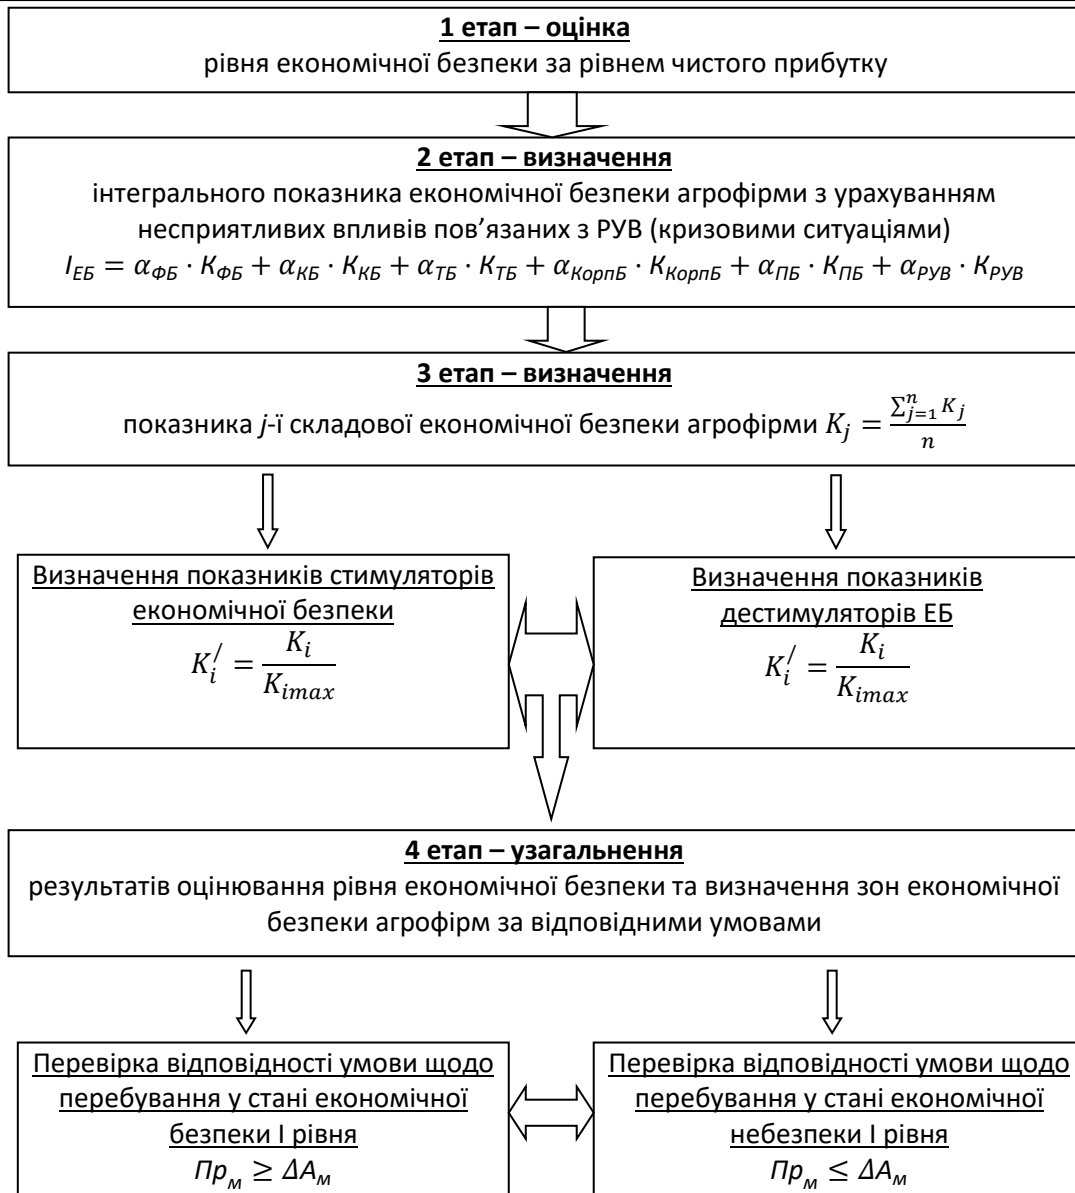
1 етап – оцінка
рівня економічної безпеки за рівнем чистого прибутку

2 етап – визначення
інтегрального показника економічної безпеки агрофірми з урахуванням несприятливих впливів пов’язаних з РУВ (кризовими ситуаціями)
$I_{ЕБ} = \alpha_{ФБ} \cdot K_{ФБ} + \alpha_{КБ} \cdot K_{КБ} + \alpha_{ТБ} \cdot K_{ТБ} + \alpha_{КорпБ} \cdot K_{КорпБ} + \alpha_{ПБ} \cdot K_{ПБ} + \alpha_{РУВ} \cdot K_{РУВ}$

3 етап – визначення
показника $j$-ї складової економічної безпеки агрофірми $K_j = \frac{\sum_{j=1}^{n} K_j}{n}$

Визначення показників стимуляторів економічної безпеки
$K_i^/ = \frac{K_i}{K_{imax}}$

Визначення показників дестимуляторів ЕБ
$K_i^/ = \frac{K_i}{K_{imax}}$

4 етап – узагальнення
результатів оцінювання рівня економічної безпеки та визначення зон економічної безпеки агрофірм за відповідними умовами

Перевірка відповідності умови щодо перебування у стані економічної безпеки І рівня
$Пр_м \geq ΔA_м$

Перевірка відповідності умови щодо перебування у стані економічної небезпеки І рівня
$Пр_м \leq ΔA_м$